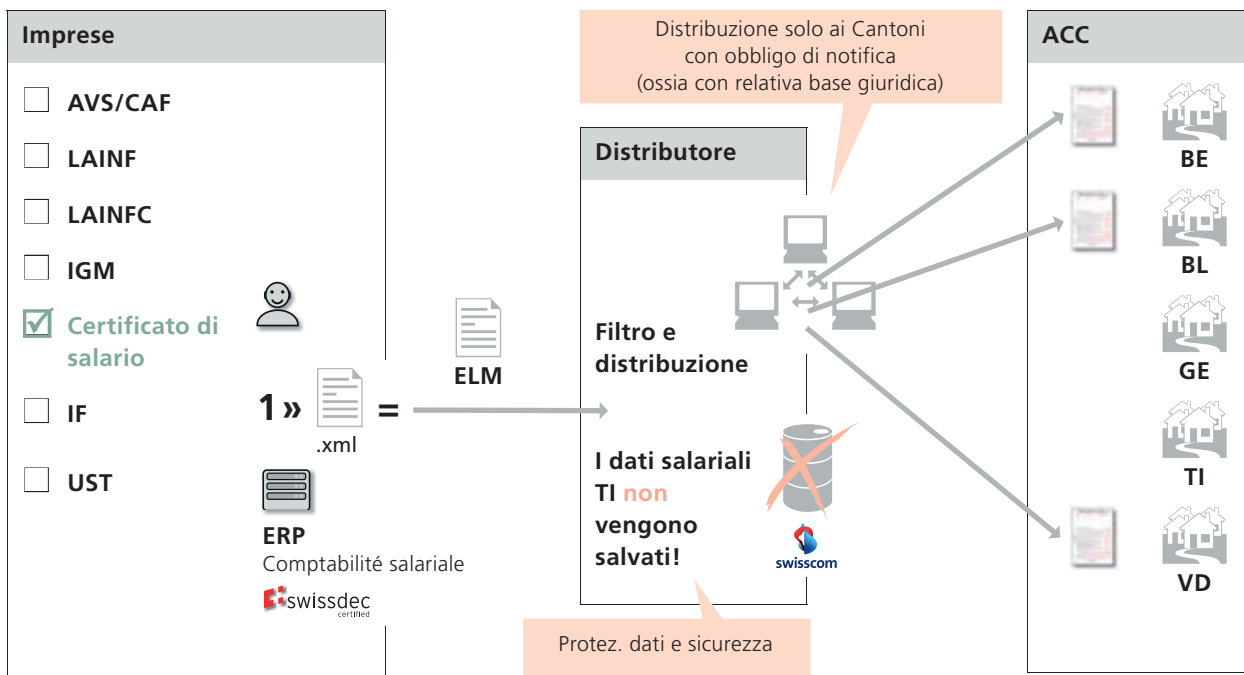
Imprese

AVS/CAF

LAINF

LAINFC

IGM

Certificato di salario

IF

UST

1 » .xml =

ERP
Comptabilité salariale

swissdec
certified

ELM

Distribuzione solo ai Cantoni con obbligo di notifica (ossia con relativa base giuridica)

Distributore

Filtro e distribuzione

I dati salariali TI non vengono salvati!

swisscom

Protez. dati e sicurezza

ACC

BE

BL

GE

TI

VD